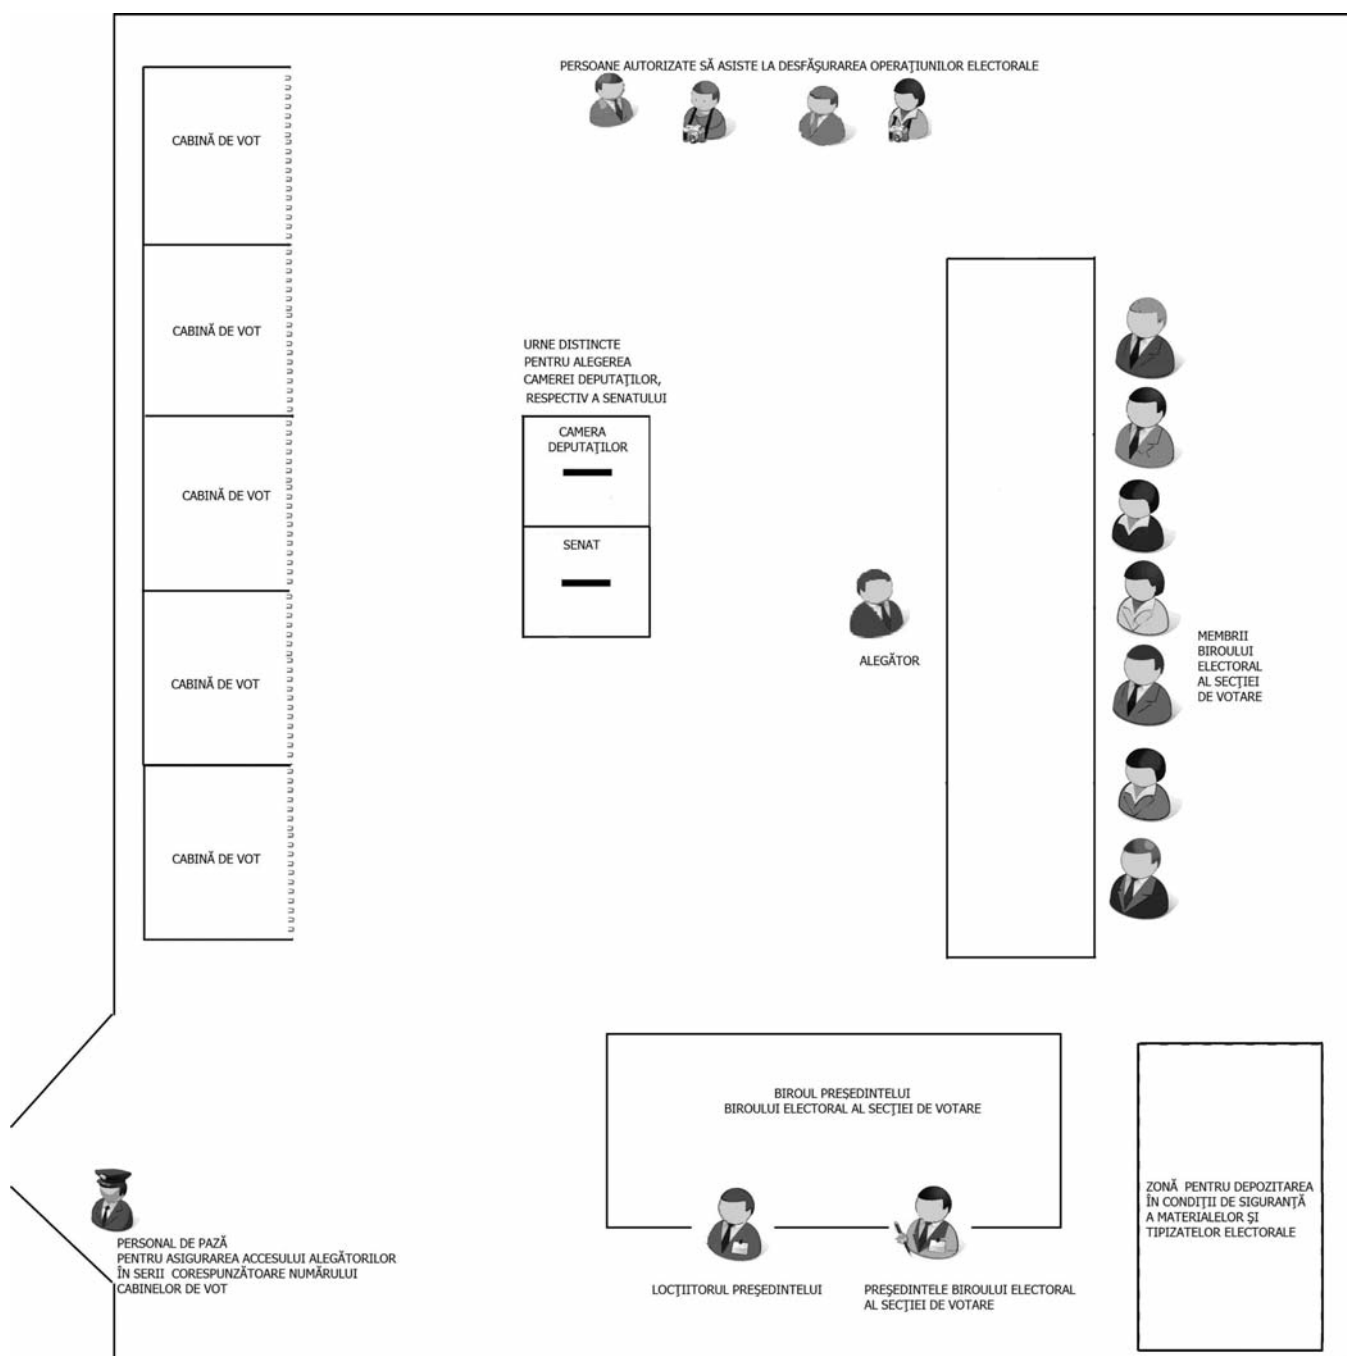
PERSOANE AUTORIZATE SĂ ASISTE LA DESFĂŞURAREA OPERAŢIUNILOR ELECTORALE

CABINĂ DE VOT

CABINĂ DE VOT

CABINĂ DE VOT

CABINĂ DE VOT

CABINĂ DE VOT

URNE DISTINCTE PENTRU ALEGEREA CAMEREI DEPUTAŢILOR, RESPECTIV A SENATULUI

CAMERA DEPUTAŢILOR

SENAT

ALEGĂTOR

MEMBRII BIROULUI ELECTORAL AL SECŢIEI DE VOTARE

BIROUL PREŞEDINTELUI BIROULUI ELECTORAL AL SECŢIEI DE VOTARE

ZONĂ PENTRU DEPOZITAREA ÎN CONDIŢII DE SIGURANŢĂ A MATERIALELOR ŞI TIPIZATELOR ELECTORALE

PERSONAL DE PAZĂ PENTRU ASIGURAREA ACCESULUI ALEGĂTORILOR ÎN SERII CORESPUNZĂTOARE NUMĂRULUI CABINELOR DE VOT

LOCŢIITORUL PREŞEDINTELUI

PREŞEDINTELE BIROULUI ELECTORAL AL SECŢIEI DE VOTARE